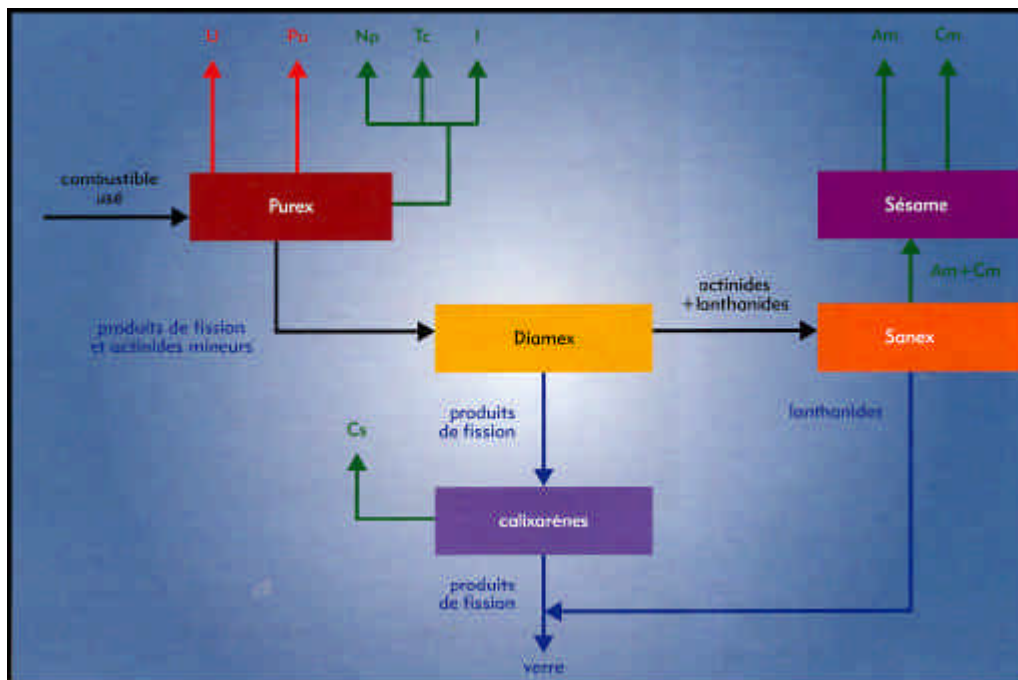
U
Pu
Np
Tc
I
Am
Cm

combustible usé

Purex

Sésame

Am+Cm

actinides +lanthanides

produits de fission et actinides mineurs

Diamex

Sanex

produits de fission

lanthanides

Cs

calixarènes

produits de fission

verre